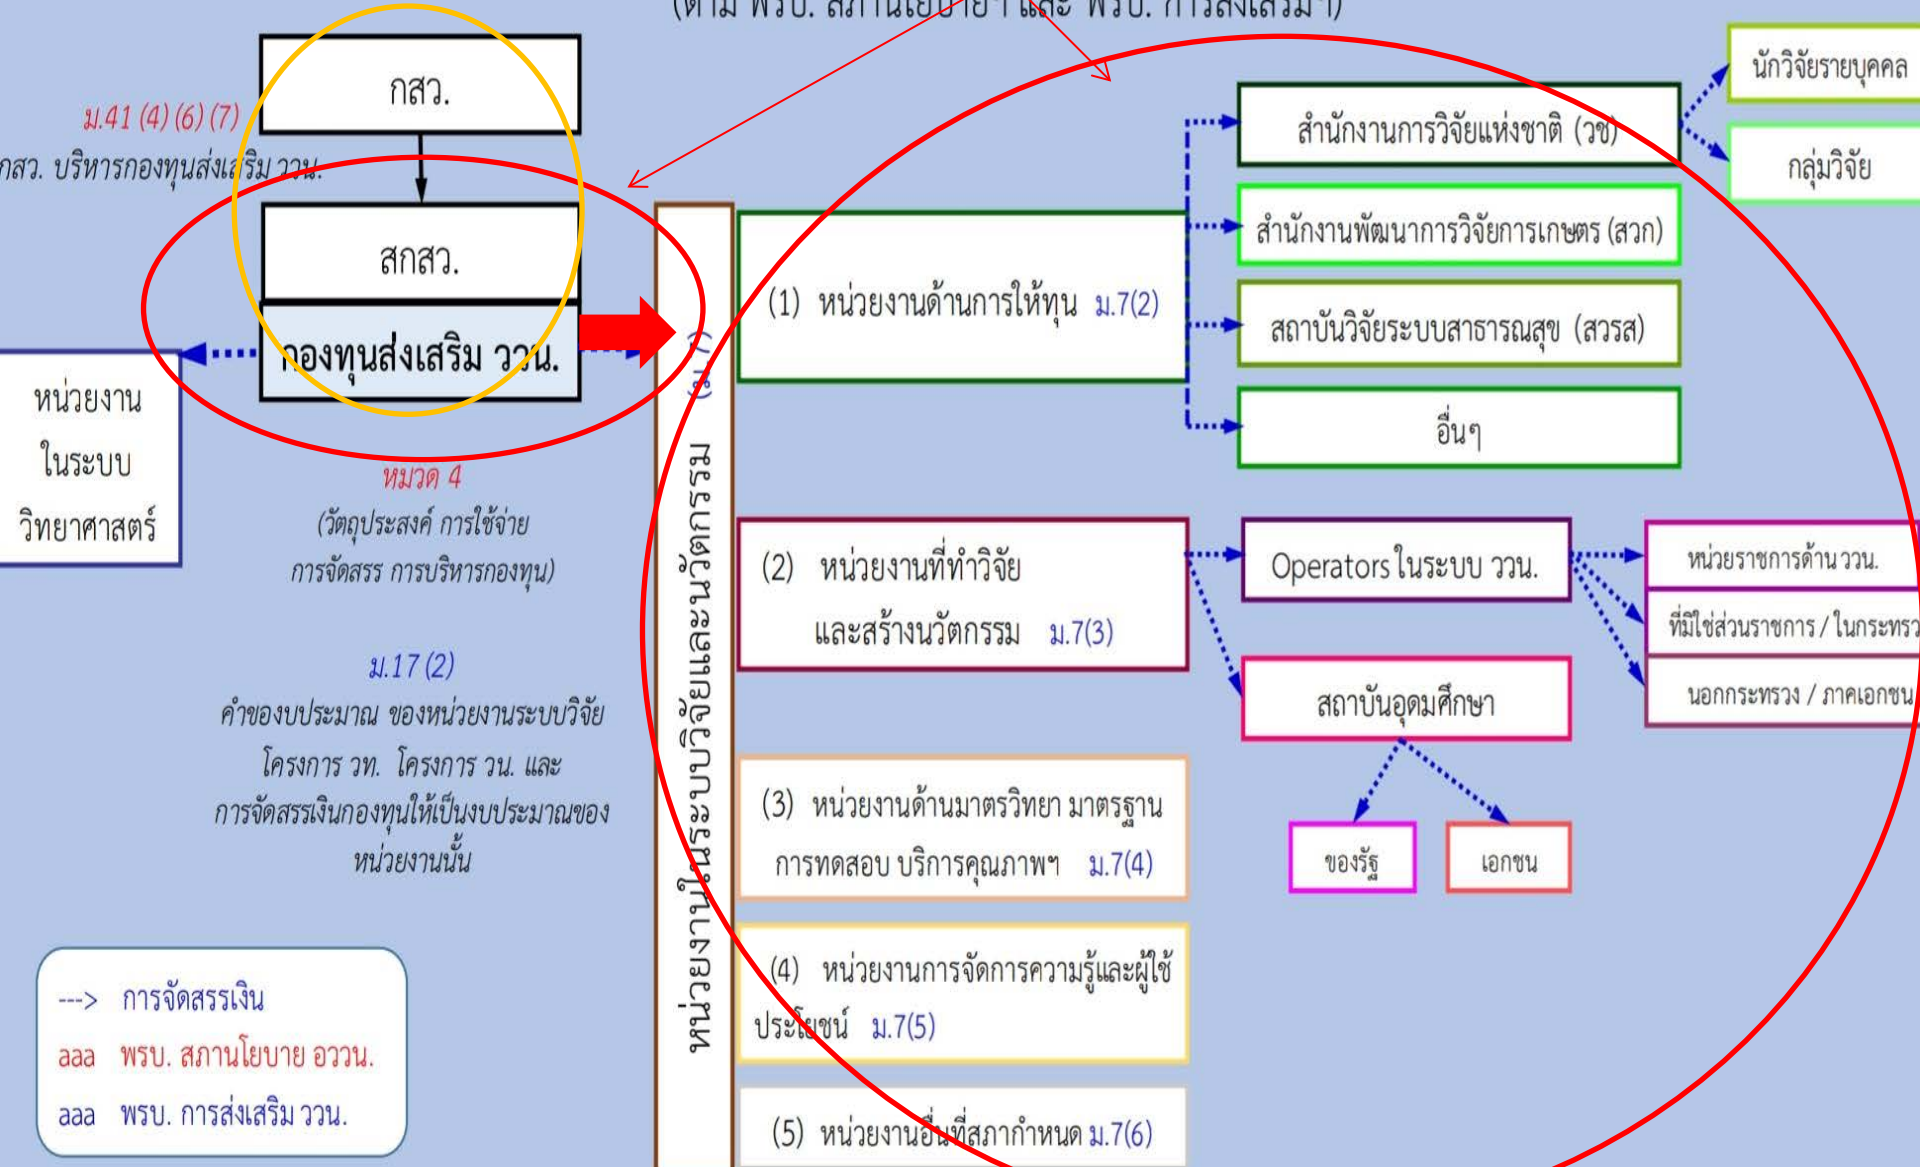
(ตาม พรบ. สภานโยบายฯ และ พรบ. การส่งเสริมฯ)

ม.41 (4) (6) (7)

กสว. บริหารกองทุนส่งเสริม ววน.

กสว.

สกสว.

กองทุนส่งเสริม ววน.

หน่วยงาน ในระบบ วิทยาศาสตร์

หมวด 4

(วัตถุประสงค์ การใช้จ่าย การจัดสรร การบริหารกองทุน)

ม.17 (2)

คำของบประมาณ ของหน่วยงานระบบวิจัย โครงการ วท. โครงการ วน. และ การจัดสรรเงินกองทุนให้เป็นงบประมาณของหน่วยงานนั้น

หน่วยงานในระบบวิจัยและนวัตกรรม

(1) หน่วยงานด้านการให้ทุน ม.7(2)

(2) หน่วยงานที่ทำวิจัย และสร้างนวัตกรรม ม.7(3)

(3) หน่วยงานด้านมาตรวิทยา มาตรฐาน การทดสอบ บริการคุณภาพฯ ม.7(4)

(4) หน่วยงานการจัดการความรู้และผู้ใช้ประโยชน์ ม.7(5)

(5) หน่วยงานอื่นที่สภากำหนด ม.7(6)

สำนักงานการวิจัยแห่งชาติ (วช)

สำนักงานพัฒนาการวิจัยการเกษตร (สวก)

สถาบันวิจัยระบบสาธารณสุข (สวรส)

อื่นๆ

นักวิจัยรายบุคคล

กลุ่มวิจัย

Operators ในระบบ ววน.

สถาบันอุดมศึกษา

ของรัฐ

เอกชน

หน่วยราชการด้าน ววน.

ที่มิใช่ส่วนราชการ / ในกระทรว

นอกกระทรวง / ภาคเอกชน

---> การจัดสรรเงิน

aaa พรบ. สภานโยบาย อววน.

aaa พรบ. การส่งเสริม ววน.